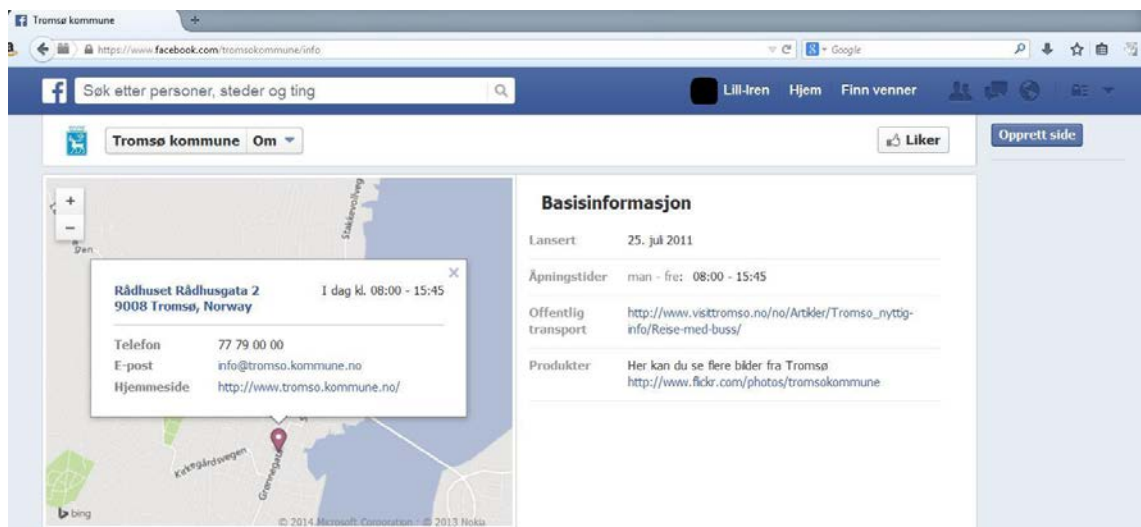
Tromsø kommune

https://www.facebook.com/tromsokommune/info

Google

Søk etter personer, steder og ting

Lill-Iren Hjem Finn venner

Tromsø kommune Om

Liker

Opprett side

Stakkevollvegen

Kirkegårdsvegen

Grønnegata

Rådhuset Rådhusgata 2
9008 Tromsø, Norway

I dag kl. 08:00 - 15:45

Telefon 77 79 00 00
E-post info@tromso.kommune.no
Hjemmeside http://www.tromso.kommune.no/

bing

© 2014 Microsoft Corporation © 2013 Nokia

Basisinformasjon

| Lansert | 25. juli 2011 |
|---|---|
| Åpningstider | man - fre: 08:00 - 15:45 |
| Offentlig transport | http://www.visittromso.no/no/Artikler/Tromso_nyttig-info/Reise-med-buss/ |
| Produkter | Her kan du se flere bilder fra Tromsø http://www.flickr.com/photos/tromsokommune |